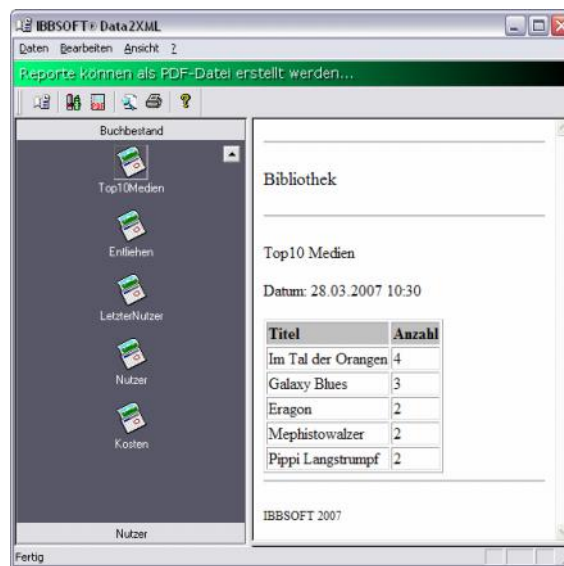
IBBSOFT® Data2XML

Daten Bearbeiten Ansicht ?

Reporte können als PDF-Datei erstellt werden...

Buchbestand

Top10Medien

Entliehen

LetzterNutzer

Nutzer

Kosten

Nutzer

Bibliothek

Top10 Medien

Datum: 28.03.2007 10:30

| Titel | Anzahl |
|---|---|
| Im Tal der Orangen | 4 |
| Galaxy Blues | 3 |
| Eragon | 2 |
| Mephistowalzer | 2 |
| Pippi Langstrumpf | 2 |

IBBSOFT 2007

Fertig